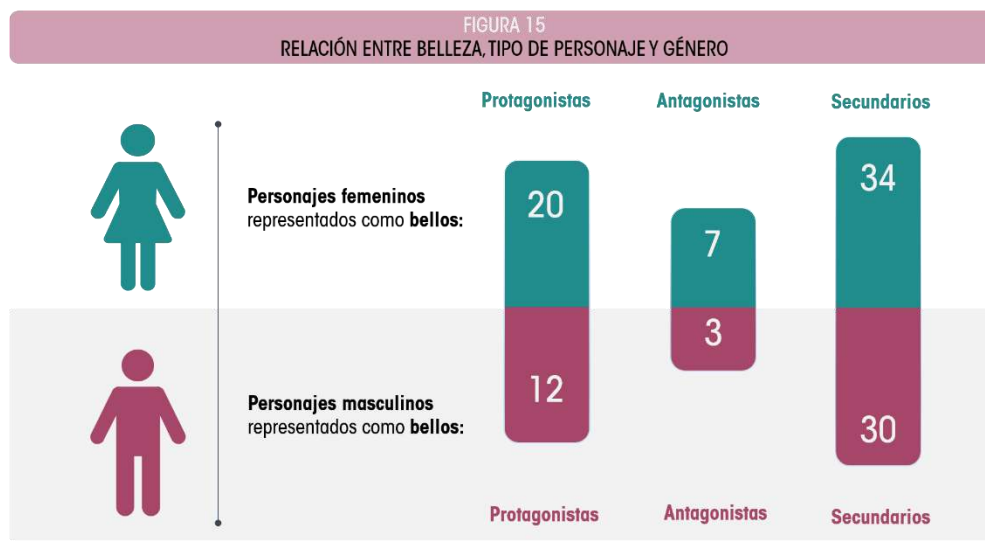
FIGURA 15
RELACIÓN ENTRE BELLEZA, TIPO DE PERSONAJE Y GÉNERO

Protagonistas Antagonistas Secundarios

Personajes femeninos representados como bellos:

20 7 34

3

12

30

Personajes masculinos representados como bellos:

Protagonistas Antagonistas Secundarios